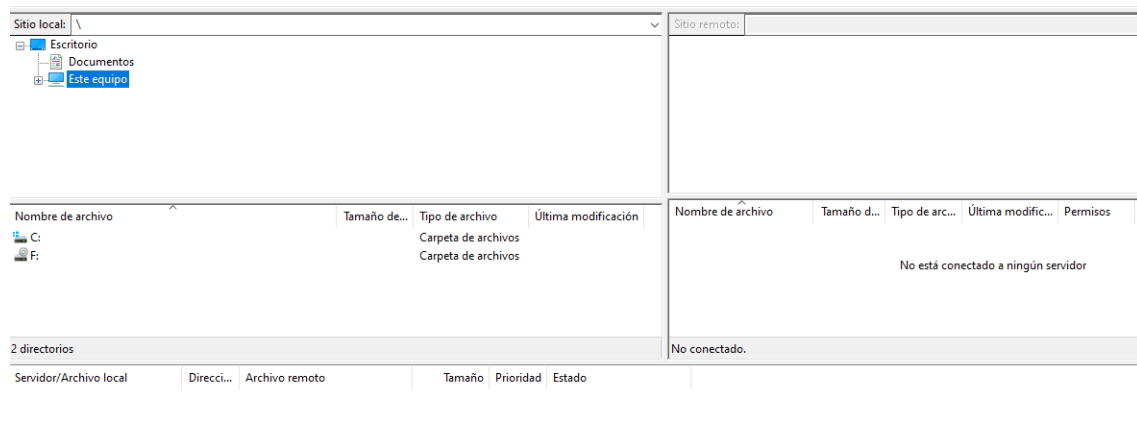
Sitio local: \

Escritorio
Documentos
Este equipo

Sitio remoto:

| Nombre de archivo | Tamaño de... | Tipo de archivo | Última modificación |
|---|---|---|---|
| C: | | Carpeta de archivos | |
| F: | | Carpeta de archivos | |

2 directorios

| Nombre de archivo | Tamaño d... | Tipo de arc... | Última modific... | Permisos |
|---|---|---|---|---|

No está conectado a ningún servidor

No conectado.

| Servidor/Archivo local | Direcci... | Archivo remoto | Tamaño | Prioridad | Estado |
|---|---|---|---|---|---|